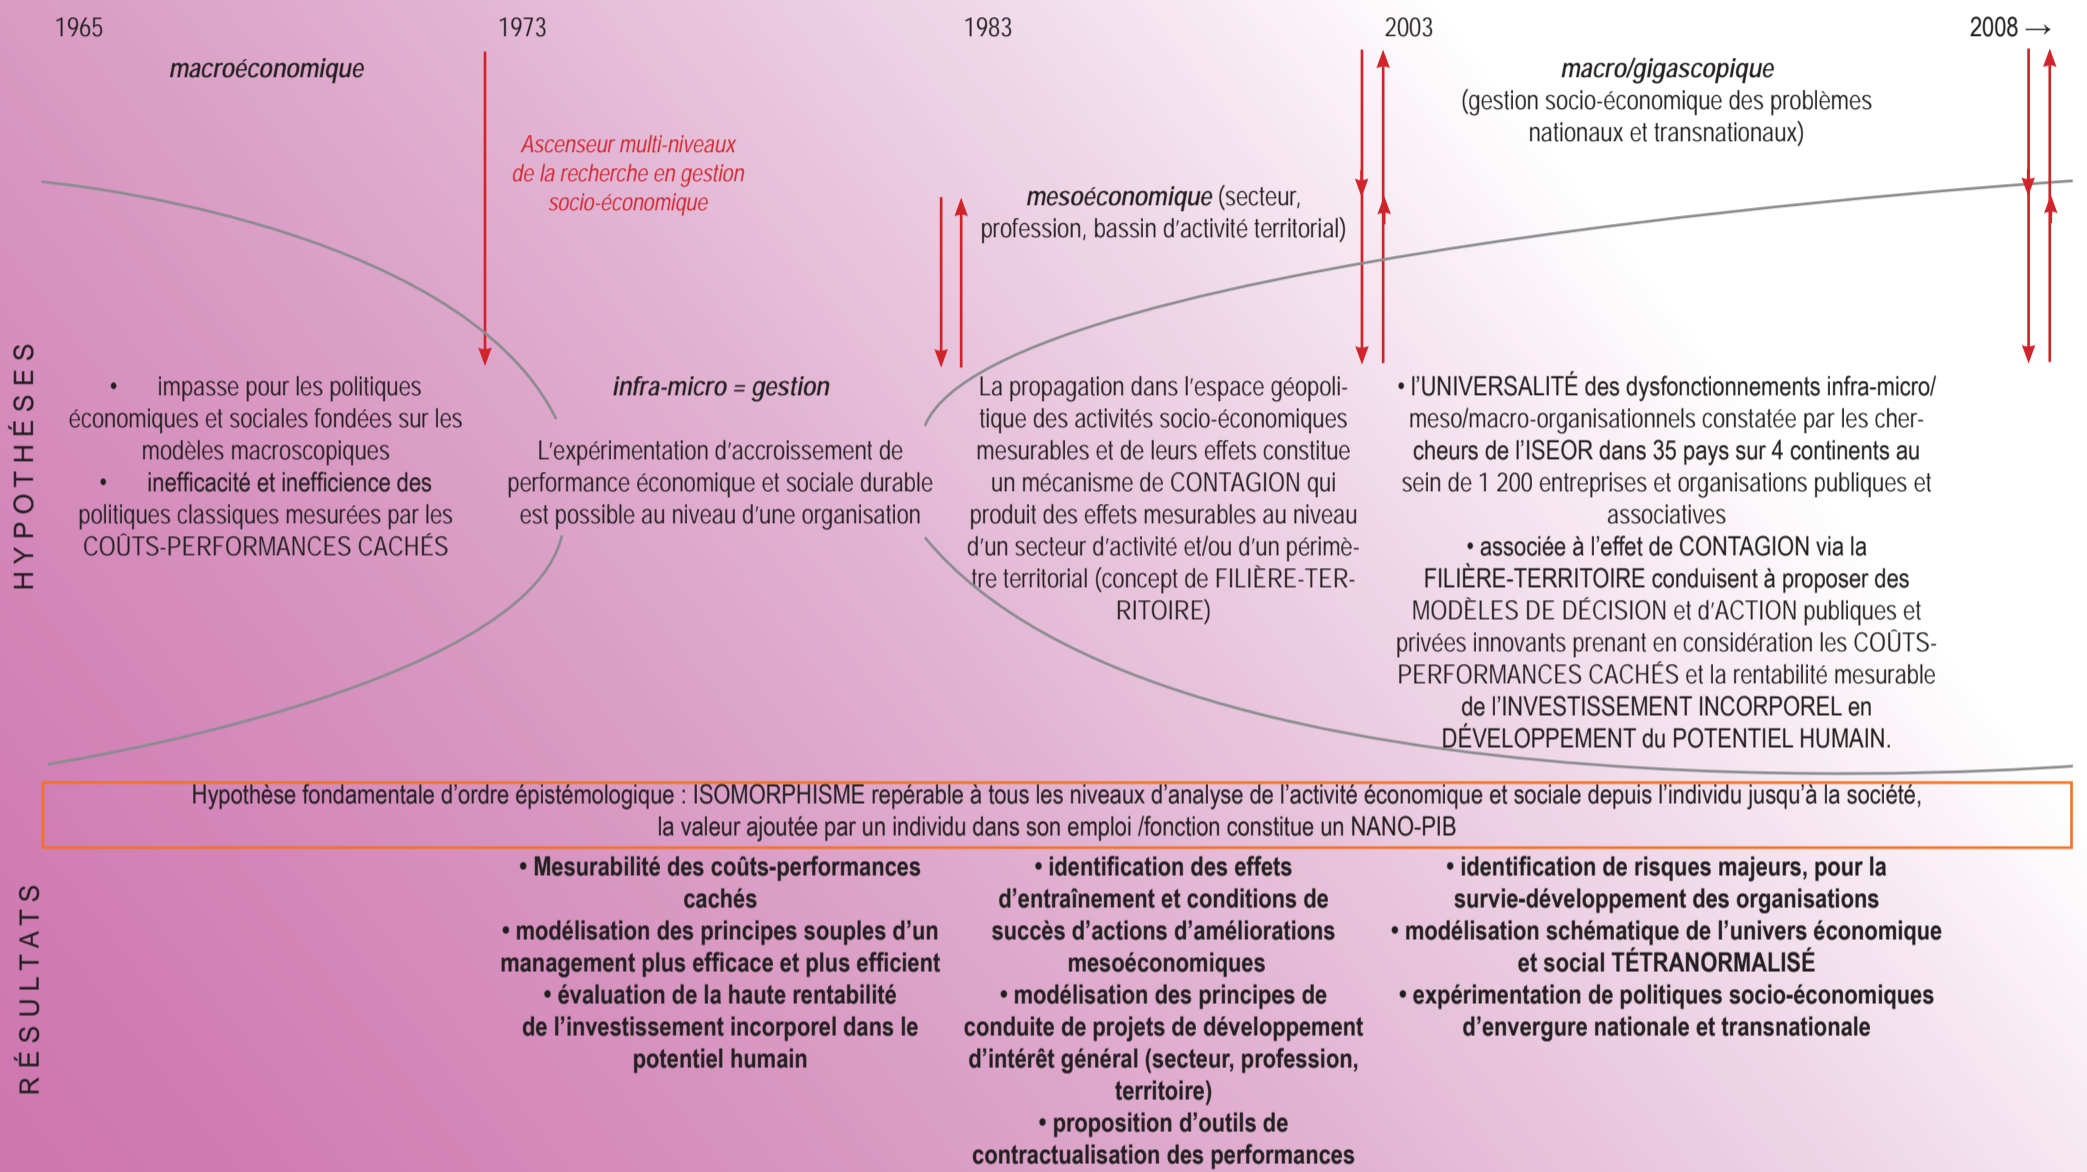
1965

1973

1983

2003

2008 →

macroéconomique

Ascenseur multi-niveaux de la recherche en gestion socio-économique

mesoéconomique (secteur, profession, bassin d'activité territorial)

macro/gigascopique (gestion socio-économique des problèmes nationaux et transnationaux)

HYPOTHÈSES

• impasse pour les politiques économiques et sociales fondées sur les modèles macroscopiques
• inefficacité et inefficience des politiques classiques mesurées par les COÛTS-PERFORMANCES CACHÉS

infra-micro = gestion

L'expérimentation d'accroissement de performance économique et sociale durable est possible au niveau d'une organisation

La propagation dans l'espace géopolitique des activités socio-économiques mesurables et de leurs effets constitue un mécanisme de CONTAGION qui produit des effets mesurables au niveau d'un secteur d'activité et/ou d'un périmètre territorial (concept de FILIÈRE-TERRITOIRE)

• l'UNIVERSALITÉ des dysfonctionnements infra-micro/meso/macro-organisationnels constatée par les chercheurs de l'ISEOR dans 35 pays sur 4 continents au sein de 1 200 entreprises et organisations publiques et associatives
• associée à l'effet de CONTAGION via la FILIÈRE-TERRITOIRE conduisent à proposer des MODÈLES DE DÉCISION et d'ACTION publiques et privées innovants prenant en considération les COÛTS-PERFORMANCES CACHÉS et la rentabilité mesurable de l'INVESTISSEMENT INCORPOREL en DÉVELOPPEMENT du POTENTIEL HUMAIN.

Hypothèse fondamentale d'ordre épistémologique : ISOMORPHISME repérable à tous les niveaux d'analyse de l'activité économique et sociale depuis l'individu jusqu'à la société, la valeur ajoutée par un individu dans son emploi /fonction constitue un NANO-PIB

RÉSULTATS

• Mesurabilité des coûts-performances cachés
• modélisation des principes souples d'un management plus efficace et plus efficient
• évaluation de la haute rentabilité de l'investissement incorporel dans le potentiel humain

• identification des effets d'entraînement et conditions de succès d'actions d'améliorations mesoéconomiques
• modélisation des principes de conduite de projets de développement d'intérêt général (secteur, profession, territoire)
• proposition d'outils de contractualisation des performances

• identification de risques majeurs, pour la survie-développement des organisations
• modélisation schématique de l'univers économique et social TÉTRANORMALISÉ
• expérimentation de politiques socio-économiques d'envergure nationale et transnationale